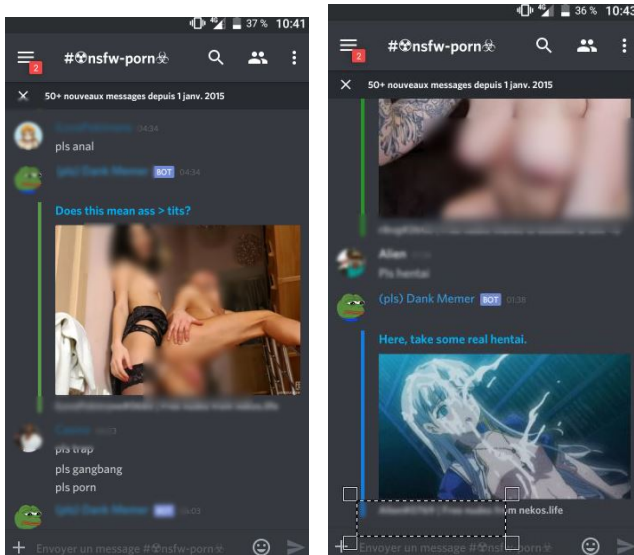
37 % 10:41

2

#☢nsfw-porn☣

✕ 50+ nouveaux messages depuis 1 janv. 2015

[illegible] 04:34

pls anal

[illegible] BOT 04:34

Does this mean ass > tits?

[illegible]

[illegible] 04:03

pls trap

pls gangbang

pls porn

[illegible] BOT 04:03

+ Envoyer un message #☢nsfw-porn☣

36 % 10:43

2

#☢nsfw-porn☣

✕ 50+ nouveaux messages depuis 1 janv. 2015

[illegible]

Alien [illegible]

Pls hentai

(pls) Dank Memer BOT 01:38

Here, take some real hentai.

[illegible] nekos.life

+ Envoyer un message #☢nsfw-porn☣